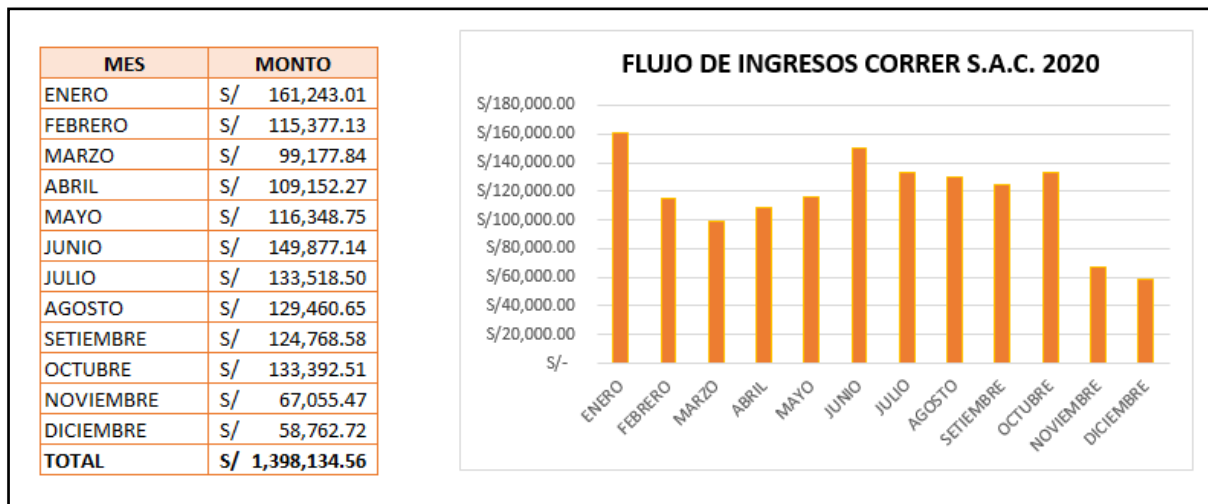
| MES | MONTO |
|---|---|
| ENERO | S/ 161,243.01 |
| FEBRERO | S/ 115,377.13 |
| MARZO | S/ 99,177.84 |
| ABRIL | S/ 109,152.27 |
| MAYO | S/ 116,348.75 |
| JUNIO | S/ 149,877.14 |
| JULIO | S/ 133,518.50 |
| AGOSTO | S/ 129,460.65 |
| SETIEMBRE | S/ 124,768.58 |
| OCTUBRE | S/ 133,392.51 |
| NOVIEMBRE | S/ 67,055.47 |
| DICIEMBRE | S/ 58,762.72 |
| TOTAL | S/ 1,398,134.56 |

FLUJO DE INGRESOS CORRER S.A.C. 2020

S/180,000.00
S/160,000.00
S/140,000.00
S/120,000.00
S/100,000.00
S/80,000.00
S/60,000.00
S/40,000.00
S/20,000.00
S/-

ENERO FEBRERO MARZO ABRIL MAYO JUNIO JULIO AGOSTO SETIEMBRE OCTUBRE NOVIEMBRE DICIEMBRE